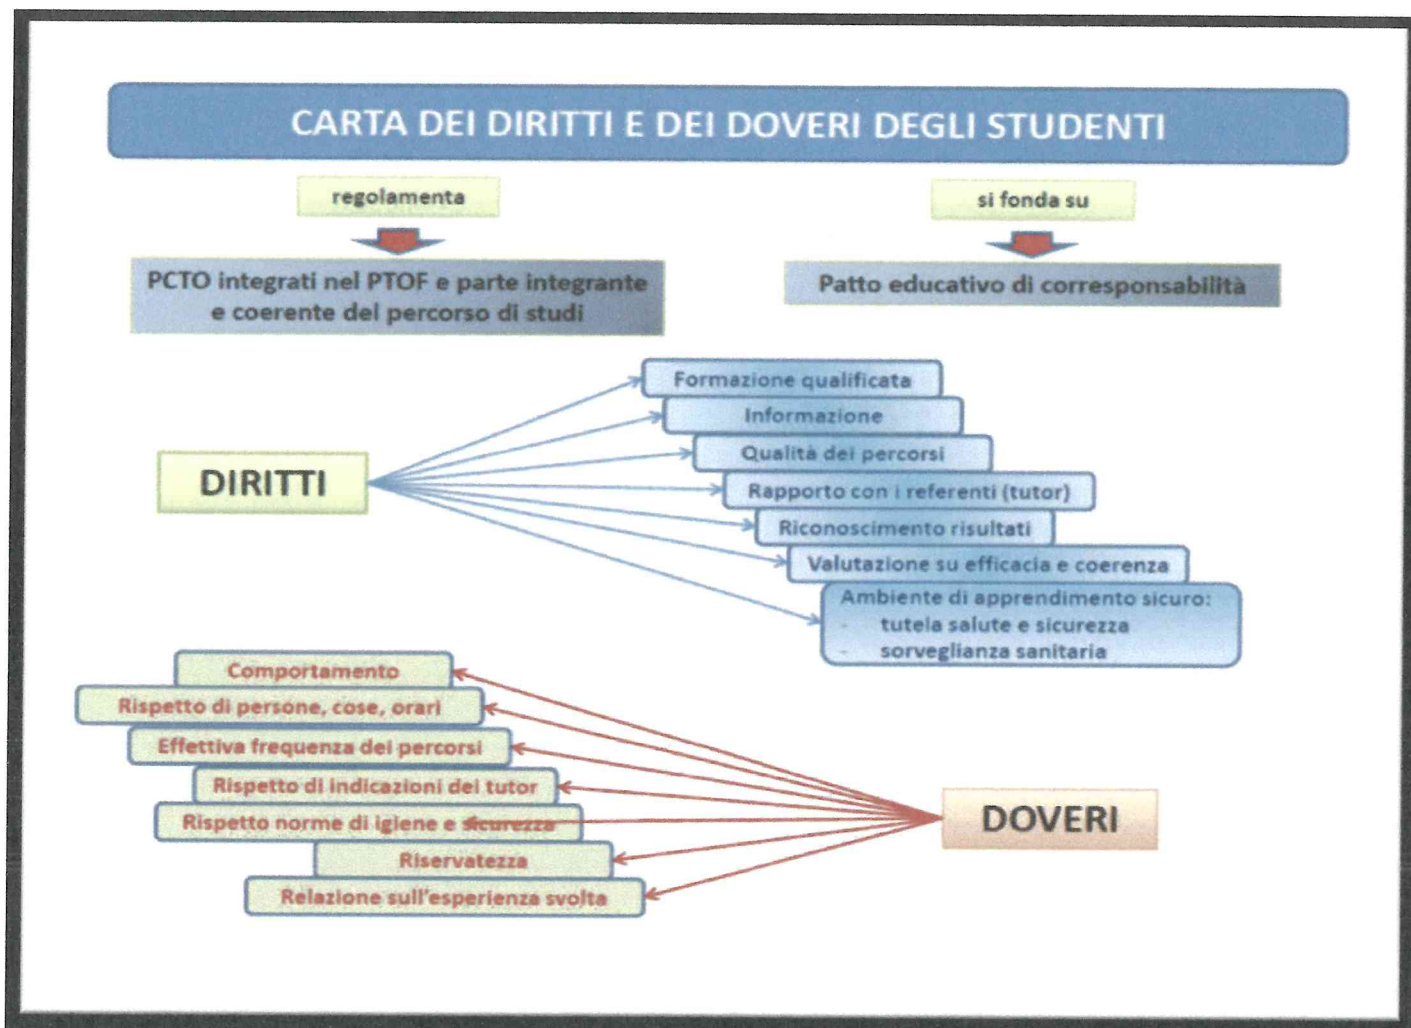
CARTA DEI DIRITTI E DEI DOVERI DEGLI STUDENTI

regolamenta

PCTO integrati nel PTOF e parte integrante e coerente del percorso di studi

si fonda su

Patto educativo di corresponsabilità

DIRITTI

Formazione qualificata

Informazione

Qualità dei percorsi

Rapporto con i referenti (tutor)

Riconoscimento risultati

Valutazione su efficacia e coerenza

Ambiente di apprendimento sicuro:
- tutela salute e sicurezza
- sorveglianza sanitaria

Comportamento

Rispetto di persone, cose, orari

Effettiva frequenza dei percorsi

Rispetto di indicazioni del tutor

Rispetto norme di igiene e sicurezza

Riservatezza

Relazione sull'esperienza svolta

DOVERI